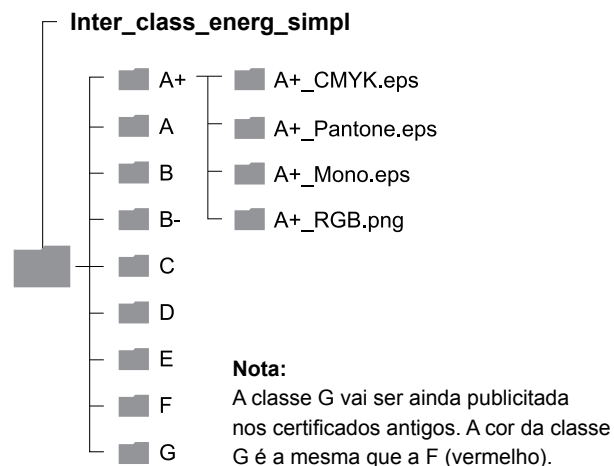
Inter_class_energ_simpl

A+

A

B

B-

C

D

E

F

G

A+_CMYK.eps

A+_Pantone.eps

A+_Mono.eps

A+_RGB.png

Nota:
A classe G vai ser ainda publicitada nos certificados antigos. A cor da classe G é a mesma que a F (vermelho).